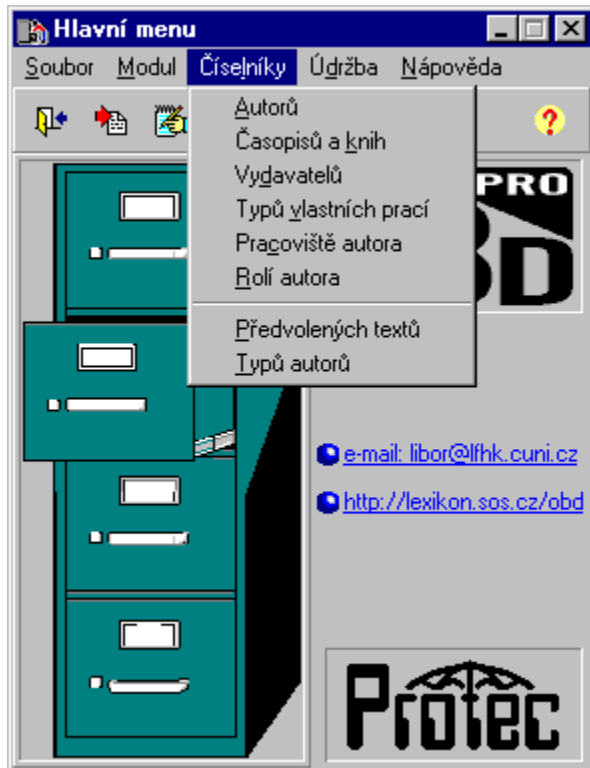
Hlavní menu

Soubor Modul Číselníky Údržba Nápověda

Autorů
Časopisů a knih
Vydavatelů
Typů vlastních prací
Pracoviště autora
Rolí autora
Předvolených textů
Typů autorů

PRO
BD

e-mail: libor@lfhk.cuni.cz

http://lexikon.sos.cz/obd

Protec